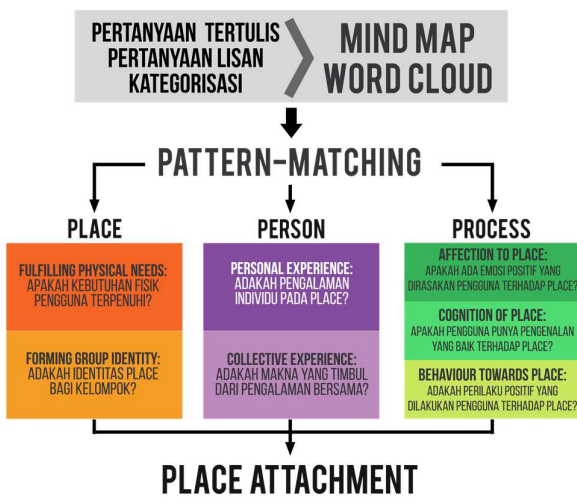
PERTANYAAN TERTULIS
PERTANYAAN LISAN
KATEGORISASI

MIND MAP
WORD CLOUD

PATTERN-MATCHING

PLACE

FULFILLING PHYSICAL NEEDS:
APAKAH KEBUTUHAN FISIK PENGGUNA TERPENUHI?

FORMING GROUP IDENTITY:
ADAKAH IDENTITAS PLACE BAGI KELOMPOK?

PERSON

PERSONAL EXPERIENCE:
ADAKAH PENGALAMAN INDIVIDU PADA PLACE?

COLLECTIVE EXPERIENCE:
ADAKAH MAKNA YANG TIMBUL DARI PENGALAMAN BERSAMA?

PROCESS

AFFECTION TO PLACE:
APAKAH ADA EMOSI POSITIF YANG DIRASAKAN PENGGUNA TERHADAP PLACE?

COGNITION OF PLACE:
APAKAH PENGGUNA PUNYA PENGENALAN YANG BAIK TERHADAP PLACE?

BEHAVIOUR TOWARDS PLACE:
ADAKAH PERILAKU POSITIF YANG DILAKUKAN PENGGUNA TERHADAP PLACE?

PLACE ATTACHMENT